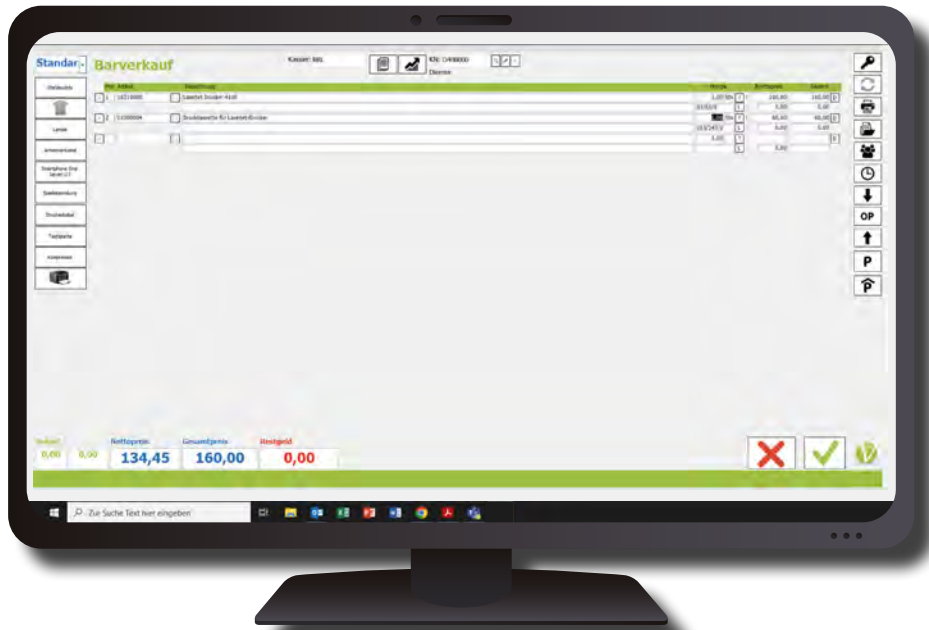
Standar

Barverkauf

Kasse: bas

Kd: 0400000

Diverse

Etikette

Lasse

Artikelverkauf

Smartphone Entsperren

Spielwaren

Druckerteile

Testkarte

Adapterkabel

Pos. Artikel

Bezeichnung

Menge

Bruttopreis

Gesamt

1 14210000

Laserbel Drucker 4in6

1,00

160,00

160,00

2 51000004

Druckerpatrone für Laserbel Drucker

60,00

60,00

0,00

OP

P

Rabatt

0,00

0,00

Nettopreis

134,45

Gesamtpreis

160,00

Restgeld

0,00

Zur Suche Text hier eingeben